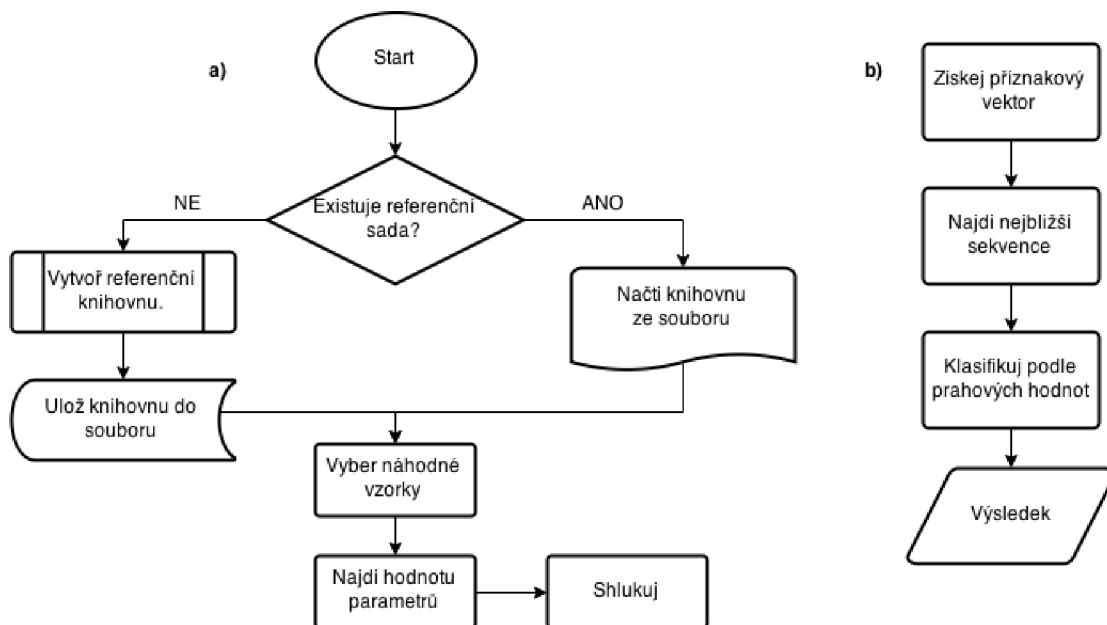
a)

Start

Existuje referenční sada?

NE

ANO

Vytvoř referenční knihovnu.

Načti knihovnu ze souboru

Ulož knihovnu do souboru

Vyber náhodné vzorky

Najdi hodnotu parametrů

Shlukuj

b)

Ziskej příznakový vektor

Najdi nejbližší sekvence

Klasifikuj podle prahových hodnot

Výsledek